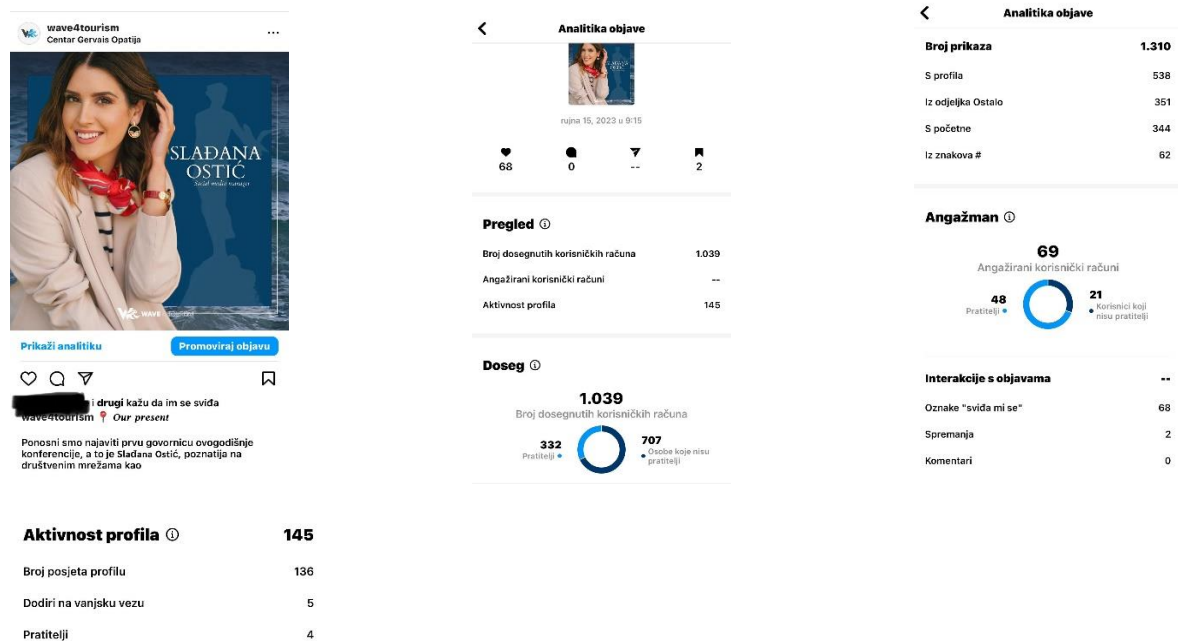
wave4tourism
Centar Gervais Opatija

SLAĐANA
OSTIĆ
Social media manager

WAVE

Prikaži analitiku
Promoviraj objavu

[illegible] i drugi kažu da im se sviđa
wave4tourism 📍 Our present

Ponosni smo najaviti prvu govornicu ovogodišnje konferencije, a to je Slađana Ostić, poznatija na društvenim mrežama kao

Aktivnost profila ⓘ 145

| | |
|---|---|
| Broj posjeta profilu | 136 |
| Dodiri na vanjsku vezu | 5 |
| Pratitelji | 4 |

Analitika objave

rujna 15, 2023 u 9:15

68 0 -- 2

Pregled ⓘ

| | |
|---|---|
| Broj dosegnutih korisničkih računa | 1.039 |
| Angažirani korisnički računi | -- |
| Aktivnost profila | 145 |

Doseg ⓘ

1.039
Broj dosegnutih korisničkih računa

332
Pratitelji

707
Osobe koje nisu pratitelji

Analitika objave

| | |
|---|---|
| Broj prikaza | 1.310 |
| S profila | 538 |
| Iz odjeljka Ostalo | 351 |
| S početne | 344 |
| Iz znakova # | 62 |

Angažman ⓘ

69
Angažirani korisnički računi

48
Pratitelji

21
Korisnici koji nisu pratitelji

| | |
|---|---|
| Interakcije s objavama | -- |
| Oznake "sviđa mi se" | 68 |
| Spremanja | 2 |
| Komentari | 0 |